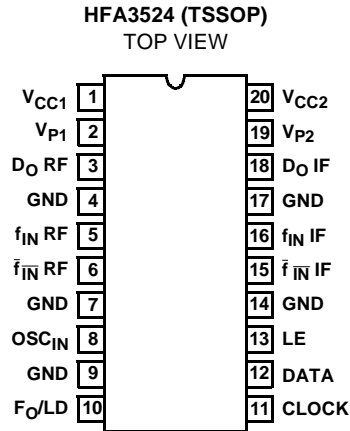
HFA3524 (TSSOP)
TOP VIEW

$V_{CC1}$ 1
$V_{P1}$ 2
$D_O$ RF 3
GND 4
$f_{IN}$ RF 5
$\bar{f}_{\overline{IN}}$ RF 6
GND 7
$OSC_{IN}$ 8
GND 9
$F_O$/LD 10

20 $V_{CC2}$
19 $V_{P2}$
18 $D_O$ IF
17 GND
16 $f_{IN}$ IF
15 $\bar{f}_{\overline{IN}}$ IF
14 GND
13 LE
12 DATA
11 CLOCK